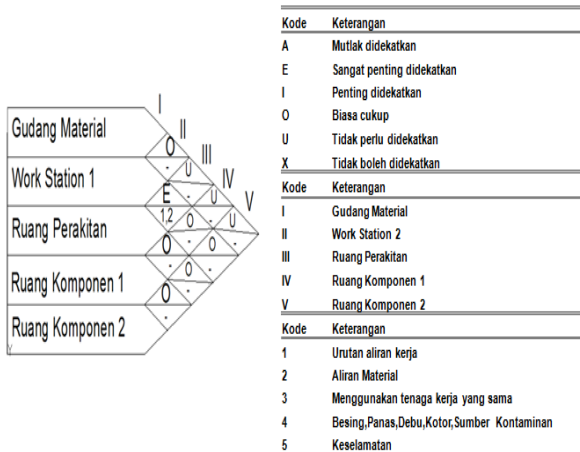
Gudang Material
Work Station 1
Ruang Perakitan
Ruang Komponen 1
Ruang Komponen 2

I
II
III
IV
V

O
.
U
.
E
U
.
1,2
O
U
.
U
O
.
O
.
.
.
.
O
.
.

| Kode | Keterangan |
|---|---|
| A | Mutlak didekatkan |
| E | Sangat penting didekatkan |
| I | Penting didekatkan |
| O | Biasa cukup |
| U | Tidak perlu didekatkan |
| X | Tidak boleh didekatkan |

| Kode | Keterangan |
|---|---|
| I | Gudang Material |
| II | Work Station 2 |
| III | Ruang Perakitan |
| IV | Ruang Komponen 1 |
| V | Ruang Komponen 2 |

| Kode | Keterangan |
|---|---|
| 1 | Urutan aliran kerja |
| 2 | Aliran Material |
| 3 | Menggunakan tenaga kerja yang sama |
| 4 | Besing,Panas,Debu,Kotor,Sumber Kontaminan |
| 5 | Keselamatan |